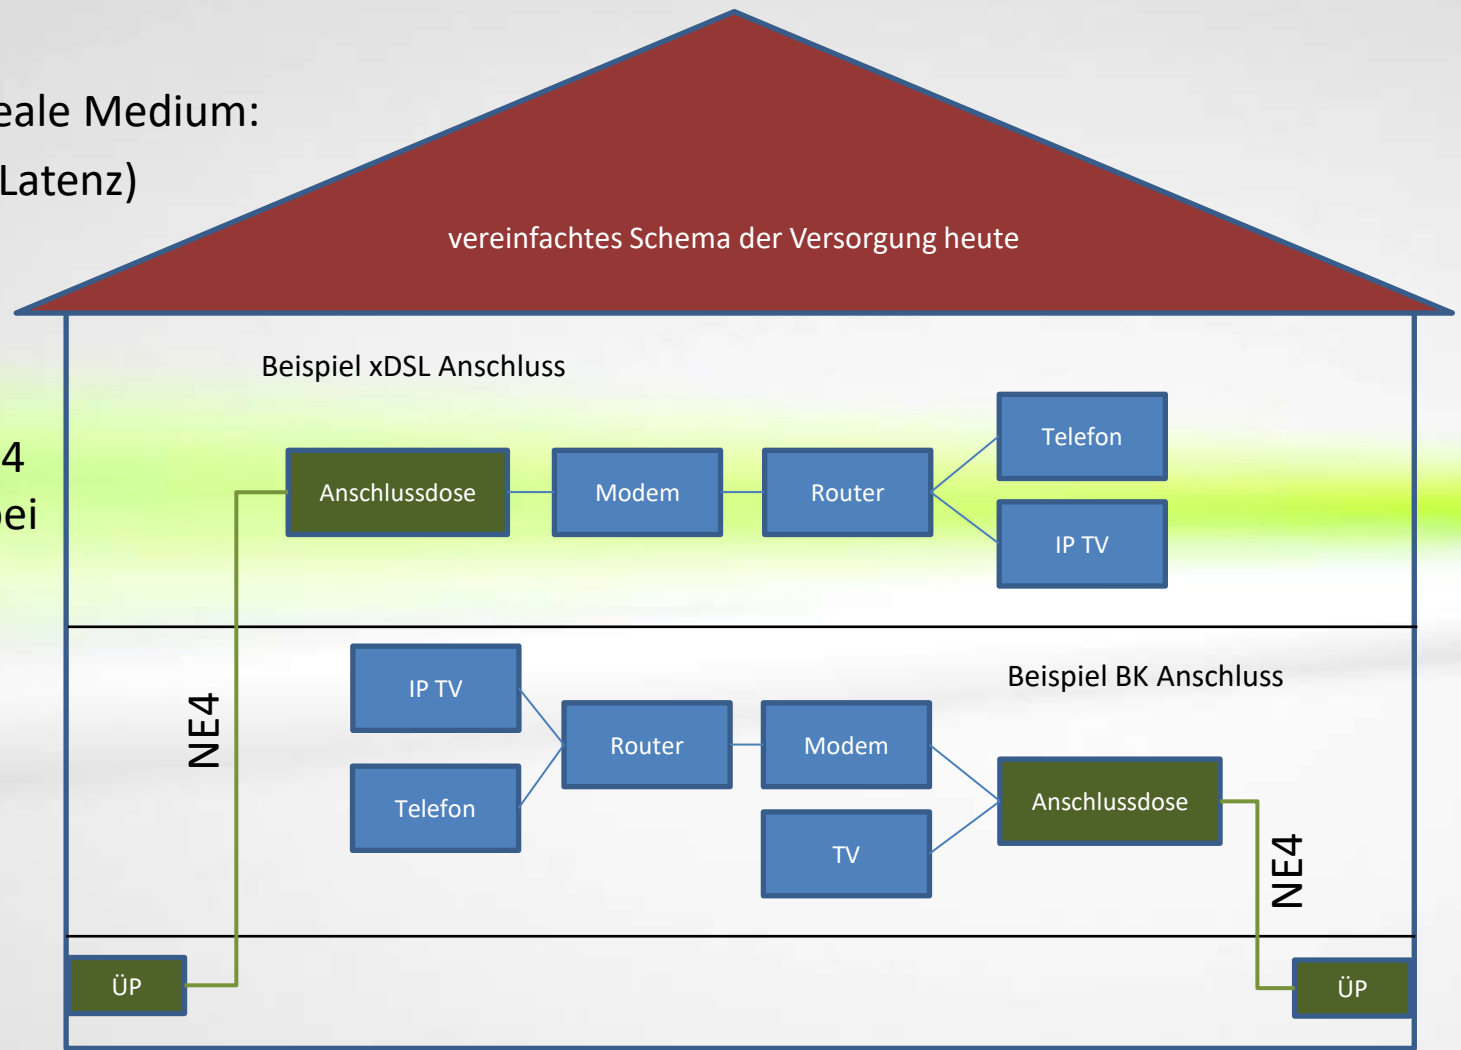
eale Medium:
Latenz)

4
ei

vereinfachtes Schema der Versorgung heute

Beispiel xDSL Anschluss

Anschlussdose

Modem

Router

Telefon

IP TV

NE4

IP TV

Telefon

Router

Modem

TV

Beispiel BK Anschluss

Anschlussdose

NE4

ÜP

ÜP